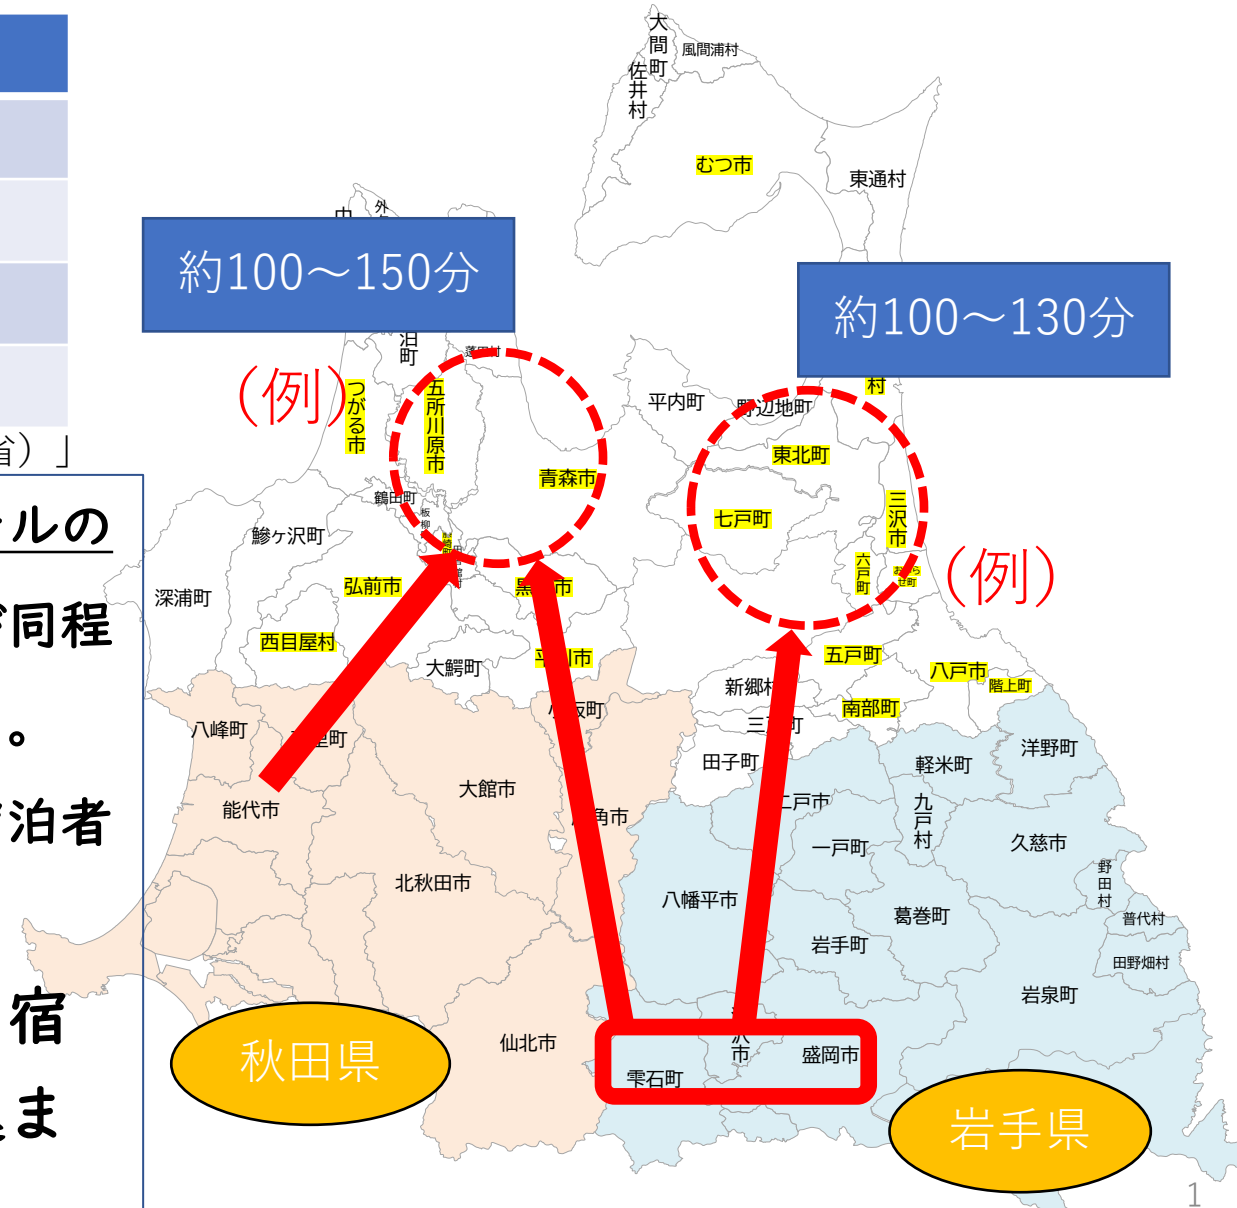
大間町
風間浦村
佐井村
むつ市
東通村
外
中
約100～150分
約100～130分
泊町
蓬田村
村
(例)
つがる市
五所川原市
平内町
野辺地町
東北町
青森市
鶴田町
三沢市
七戸町
鰺ヶ沢町
板柳
六戸町
おいらせ町
(例)
深浦町
弘前市
黒石市
西目屋村
平川市
五戸町
八戸市
大鰐町
新郷村
階上町
南部町
八峰町
町
小坂町
三戸町
田子町
洋野町
軽米町
能代市
大館市
鹿角市
二戸市
九戸村
一戸町
久慈市
野田村
北秋田市
八幡平市
葛巻町
普代村
岩手町
田野畑村
岩泉町
仙北市
秋田県
雫石町
滝沢市
盛岡市
岩手県
省）」
ルの
ぼ同程
。
ご泊者
宿
ま
1